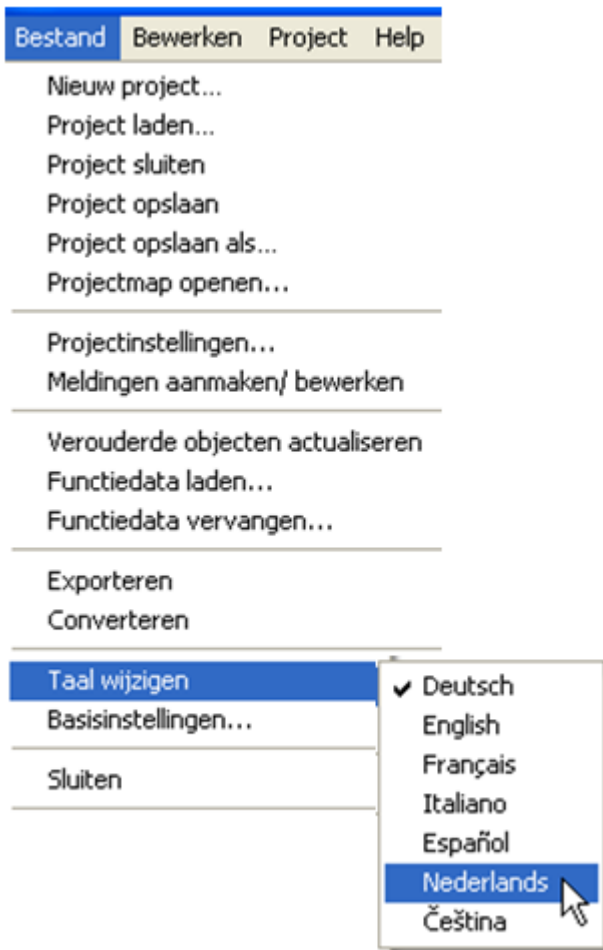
Bestand Bewerken Project Help

Nieuw project...
Project laden...
Project sluiten
Project opslaan
Project opslaan als...
Projectmap openen...

Projectinstellingen...
Meldingen aanmaken/ bewerken

Verouderde objecten actualiseren
Functiedata laden...
Functiedata vervangen...

Exporteren
Converteren

Taal wijzigen
Basisinstellingen...

Sluiten

✔ Deutsch
English
Français
Italiano
Español
Nederlands
Čeština